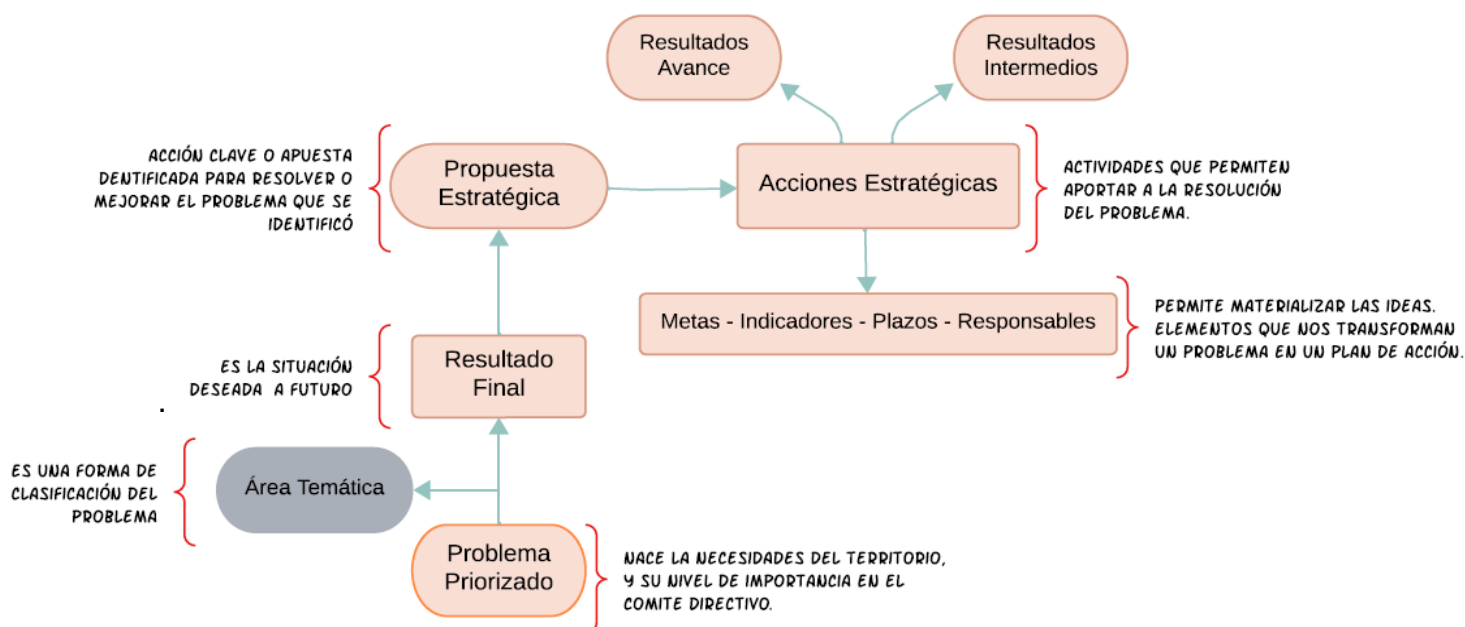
Resultados Avance

Resultados Intermedios

ACCIÓN CLAVE O APUESTA DENTIFICADA PARA RESOLVER O MEJORAR EL PROBLEMA QUE SE IDENTIFICÓ

Propuesta Estratégica

Acciones Estratégicas

ACTIVIDADES QUE PERMITEN APORTAR A LA RESOLUCIÓN DEL PROBLEMA.

Metas - Indicadores - Plazos - Responsables

PERMITE MATERIALIZAR LAS IDEAS. ELEMENTOS QUE NOS TRANSFORMAN UN PROBLEMA EN UN PLAN DE ACCIÓN.

ES LA SITUACIÓN DESEADA A FUTURO

Resultado Final

ES UNA FORMA DE CLASIFICACIÓN DEL PROBLEMA

Área Temática

Problema Priorizado

NACE LA NECESIDADES DEL TERRITORIO, Y SU NIVEL DE IMPORTANCIA EN EL COMITE DIRECTIVO.